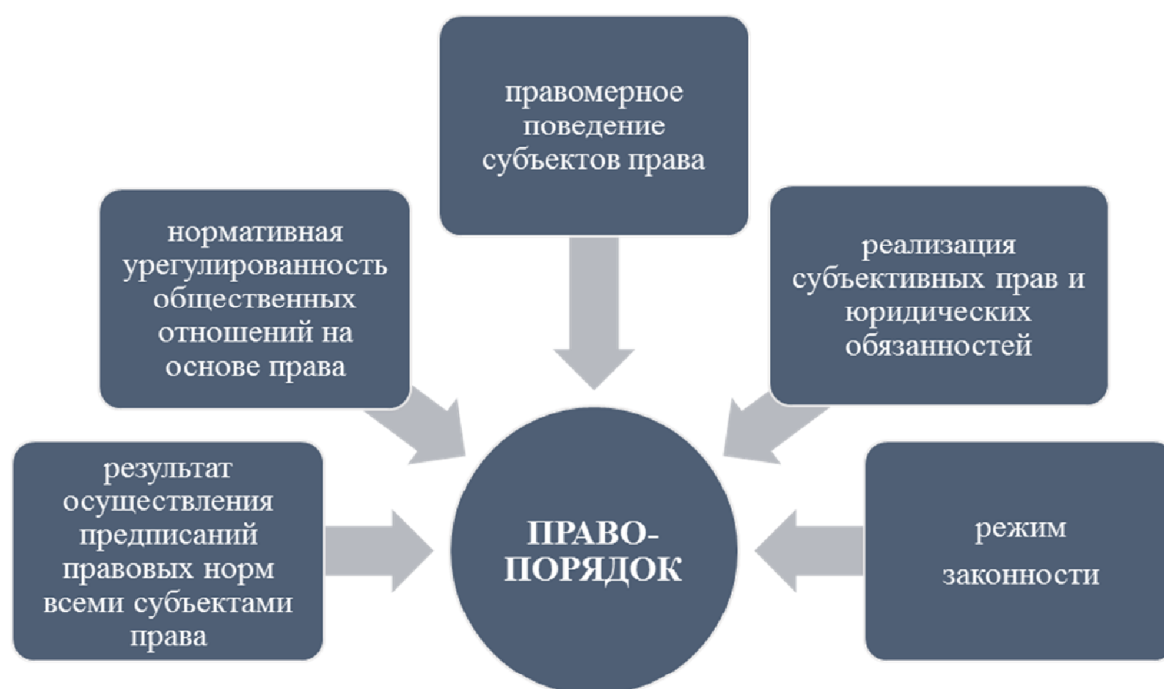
правомерное поведение субъектов права

нормативная урегулированность общественных отношений на основе права

реализация субъективных прав и юридических обязанностей

результат осуществления предписаний правовых норм всеми субъектами права

ПРАВО-ПОРЯДОК

режим законности